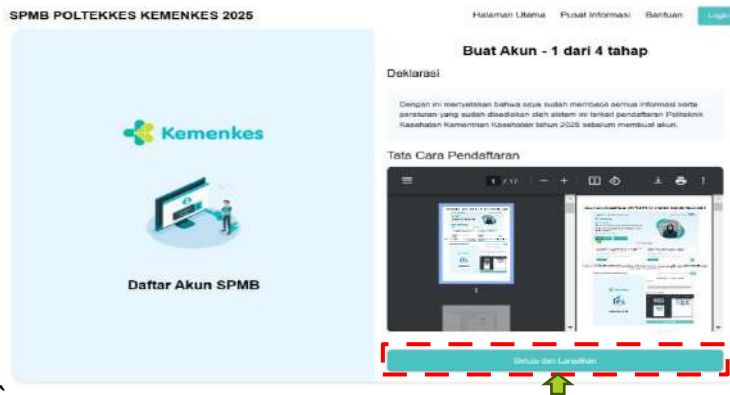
SPMB POLTEKKES KEMENKES 2025

Halaman Utama Pusat Informasi Bantuan Login

Kemenkes

Daftar Akun SPMB

Buat Akun - 1 dari 4 tahap

Deklarasi

Dengan ini menyatakan bahwa saya sudah membaca semua informasi serta peraturan yang sudah disediakan oleh sistem ini terkait pendaftaran Politeknik Kesehatan Kementrian Kesehatan tahun 2025 sebelum membuat akun.

Tata Cara Pendaftaran

1 / 17

1

Setuju dan Lanjutkan